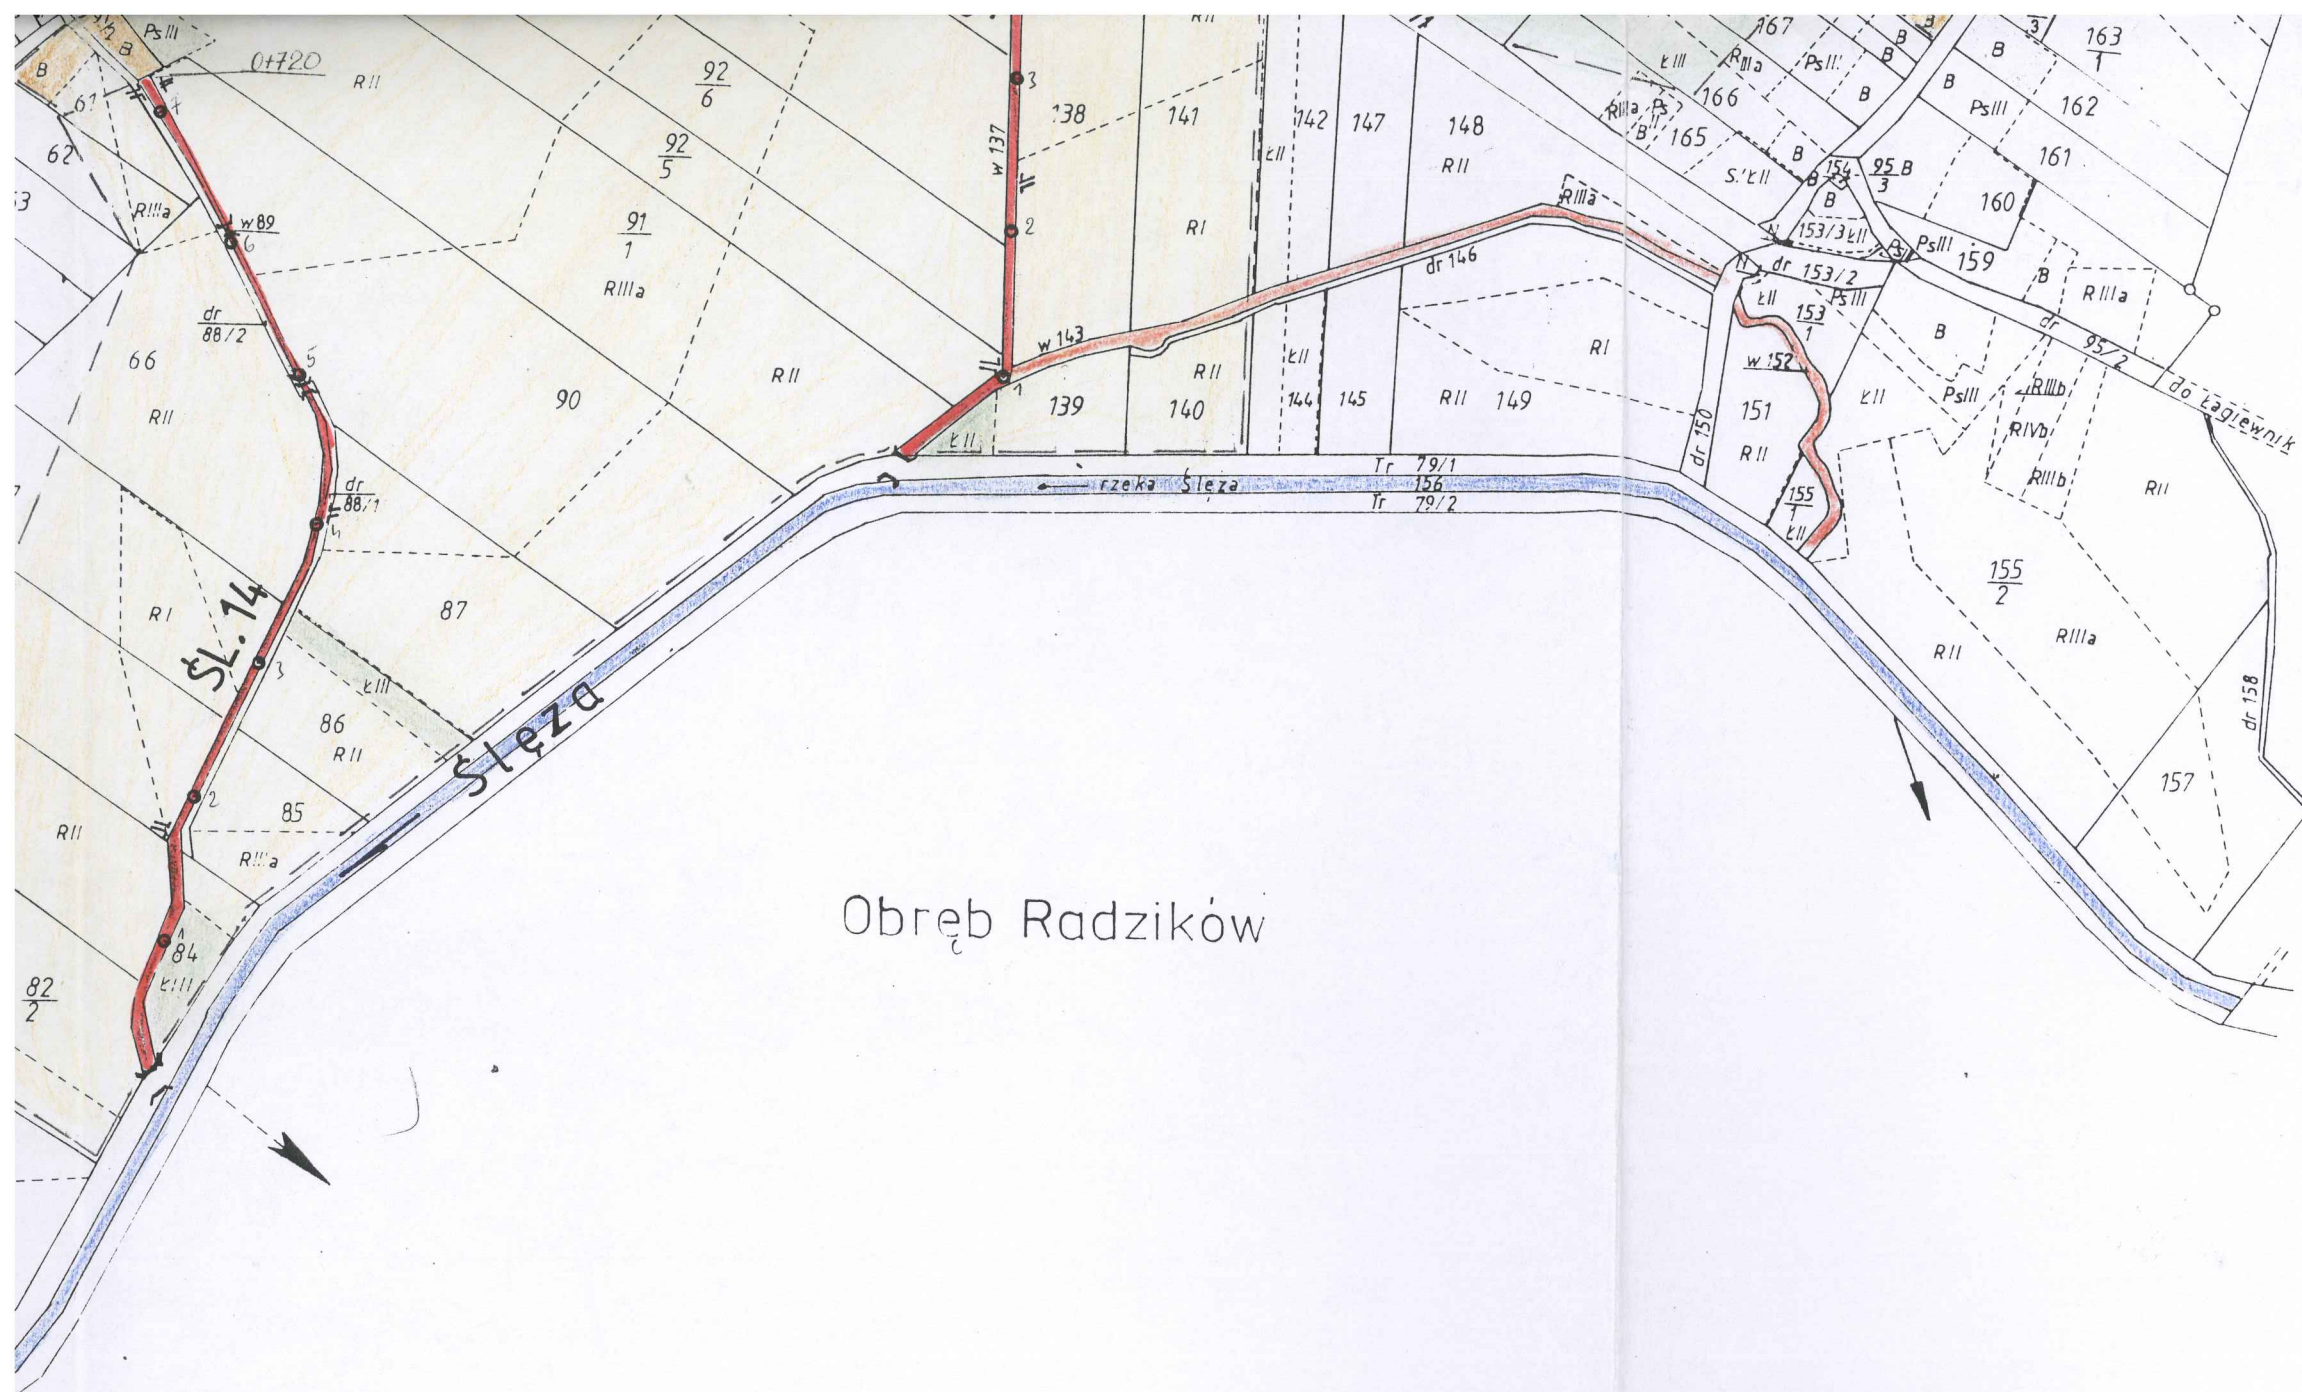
PsIII
B
B
0+720
RII
61
7
62
63
RIIIa
w 89
6
dr
88/2
5
66
RII
dr
88/1
4
RI
ŚL. 14
3
2
RII
RIIIa
84
ŁIII
82
2
92
6
92
5
91
1
RIIIa
90
RII
87
ŁIII
86
RII
85
Śleza
w 137
3
138
141
2
RI
w 143
1
139
140
RII
ŁII
ŁII
142
147
148
RII
ŁII
144
145
RII
149
dr 146
RIIIa
RI
rzeka Śleza
Tr 79/1
156
Tr 79/2
167
ŁIII
RIIIa
PsII
166
RIIIa
Ps
B
165
S.ŁII
B
B
B
154
95
3
B
153/3 ŁII
PsIII
dr 153/2
ŁII
153
1
PsIII
w 152
151
RII
dr 150
155
1
ŁII
163
1
3
B
B
PsIII
162
161
160
159
B
RIIIa
dr
95/2
do Łagiewnik
B
ŁII
PsIII
RIIIb
RIVb
RIIIb
RII
155
2
RIIIa
RII
dr 158
157
Obręb Radzików